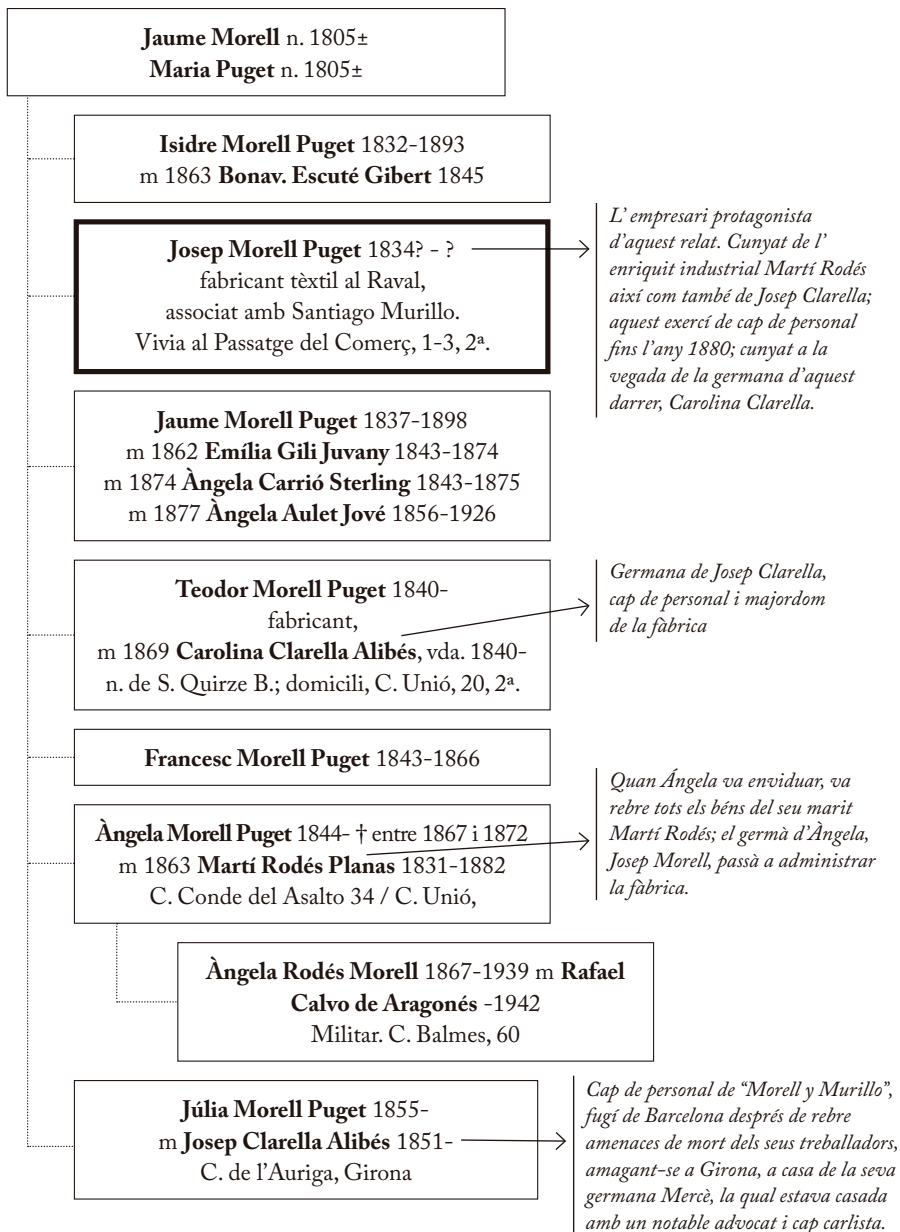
**Jaume Morell** n. 1805±
**Maria Puget** n. 1805±

**Isidre Morell Puget** 1832-1893
m 1863 **Bonav. Escuté Gibert** 1845

**Josep Morell Puget** 1834? - ?
fabricant tèxtil al Raval, associat amb Santiago Murillo. Vivia al Passatge del Comerç, 1-3, 2ª.

*L' empresari protagonista d'aquest relat. Cunyat de l' enriquit industrial Martí Rodés així com també de Josep Clarella; aquest exercí de cap de personal fins l'any 1880; cunyat a la vegada de la germana d'aquest darrer, Carolina Clarella.*

**Jaume Morell Puget** 1837-1898
m 1862 **Emília Gili Juvany** 1843-1874
m 1874 **Àngela Carrió Sterling** 1843-1875
m 1877 **Àngela Aulet Jové** 1856-1926

**Teodor Morell Puget** 1840-
fabricant,
m 1869 **Carolina Clarella Alibés**, vda. 1840-
n. de S. Quirze B.; domicili, C. Unió, 20, 2ª.

*Germana de Josep Clarella, cap de personal i majordom de la fàbrica*

**Francesc Morell Puget** 1843-1866

**Àngela Morell Puget** 1844- † entre 1867 i 1872
m 1863 **Martí Rodés Planas** 1831-1882
C. Conde del Asalto 34 / C. Unió,

*Quan Ángela va enviduar, va rebre tots els béns del seu marit Martí Rodés; el germà d'Àngela, Josep Morell, passà a administrar la fàbrica.*

**Àngela Rodés Morell** 1867-1939 m **Rafael Calvo de Aragonés** -1942
Militar. C. Balmes, 60

**Júlia Morell Puget** 1855-
m **Josep Clarella Alibés** 1851-
C. de l'Auriga, Girona

*Cap de personal de "Morell y Murillo", fugí de Barcelona després de rebre amenaces de mort dels seus treballadors, amagant-se a Girona, a casa de la seva germana Mercè, la qual estava casada amb un notable advocat i cap carlista.*